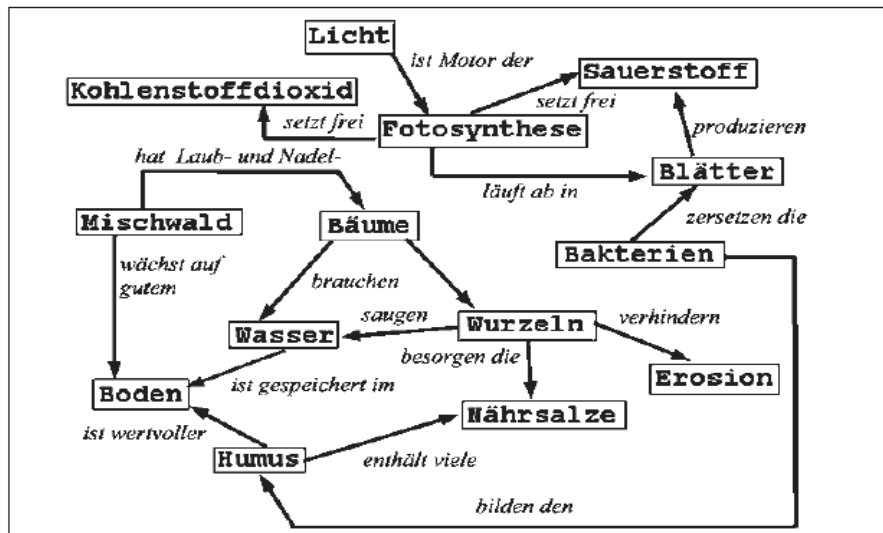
Licht
ist Motor der
Sauerstoff
Kohlenstoffdioxid
setzt frei
setzt frei
Fotosynthese
produzieren
hat Laub- und Nadel-
Blätter
läuft ab in
Mischwald
Bäume
zersetzen die
Bakterien
wächst auf gutem
brauchen
saugen
verhindern
Wasser
Wurzeln
besorgen die
Erosion
Boden
ist gespeichert im
Nährsalze
ist wertvoller
Humus
enthält viele
bilden den